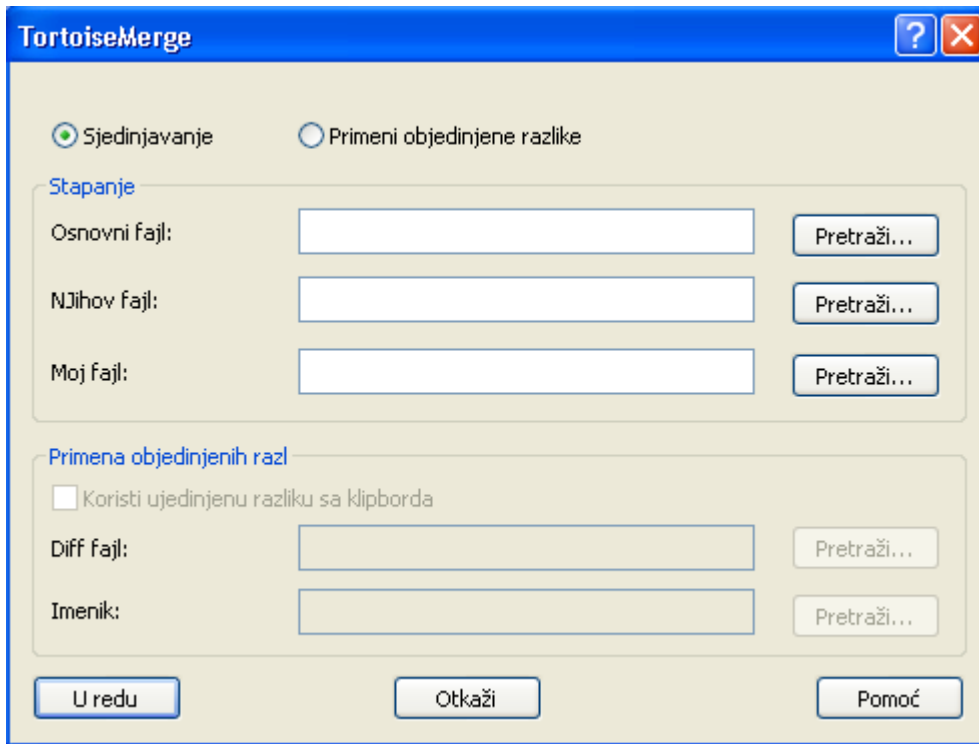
TortoiseMerge

Sjedinjavanje
Primeni objedinjene razlike

Stapanje

Osnovni fajl:
Pretraži...

NJihov fajl:
Pretraži...

Moj fajl:
Pretraži...

Primena objedinjenih razl

Koristi ujedinjenu razliku sa klipborda

Diff fajl:
Pretraži...

Imenik:
Pretraži...

U redu
Otkaži
Pomoć